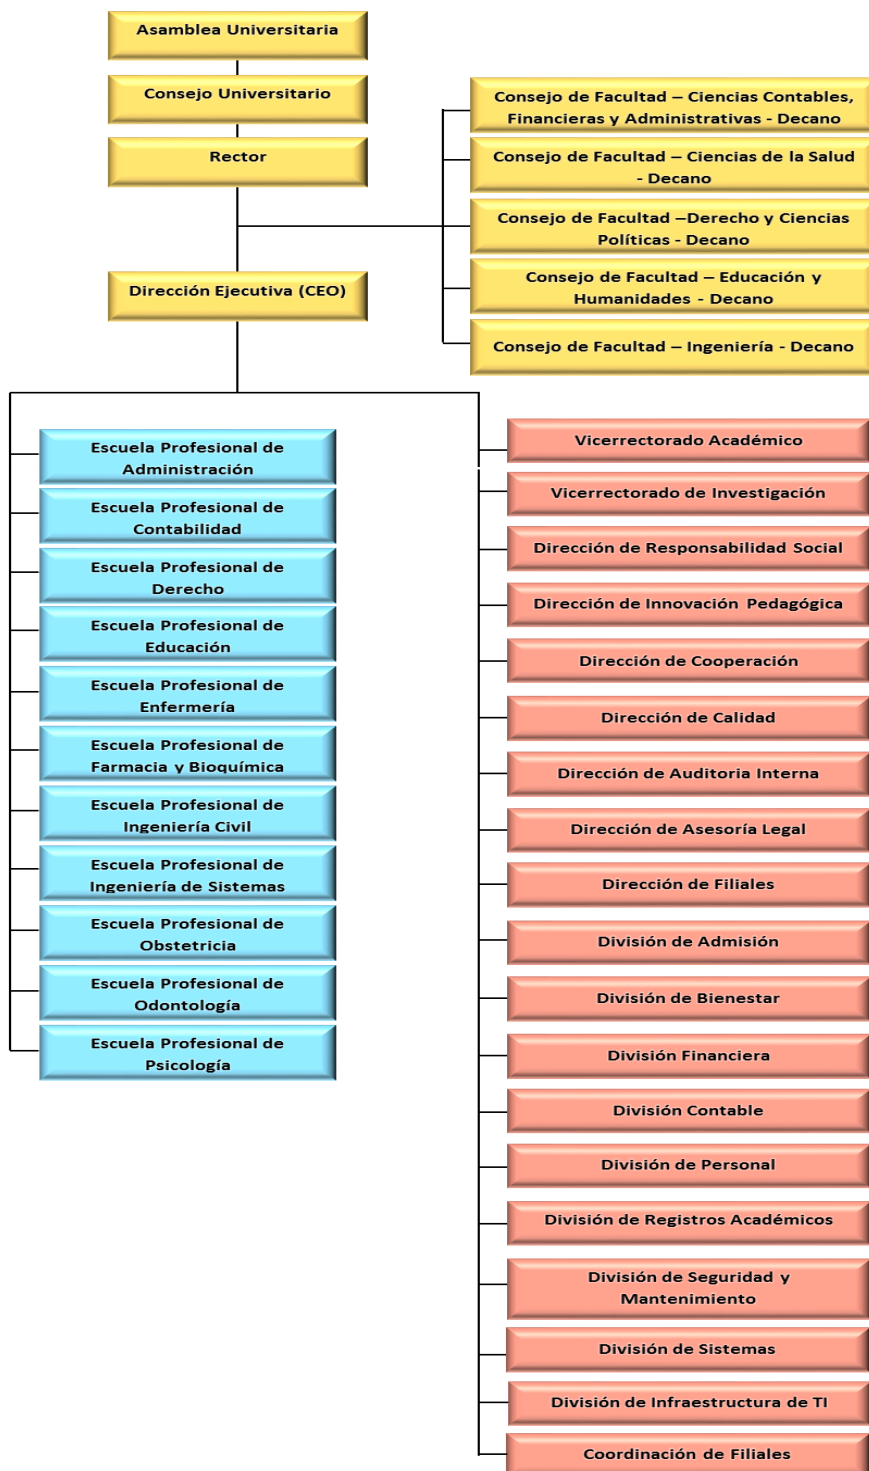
Asamblea Universitaria

Consejo Universitario

Rector

Consejo de Facultad – Ciencias Contables, Financieras y Administrativas - Decano

Consejo de Facultad – Ciencias de la Salud - Decano

Consejo de Facultad –Derecho y Ciencias Políticas - Decano

Consejo de Facultad – Educación y Humanidades - Decano

Consejo de Facultad – Ingeniería - Decano

Dirección Ejecutiva (CEO)

Escuela Profesional de Administración

Escuela Profesional de Contabilidad

Escuela Profesional de Derecho

Escuela Profesional de Educación

Escuela Profesional de Enfermería

Escuela Profesional de Farmacia y Bioquímica

Escuela Profesional de Ingeniería Civil

Escuela Profesional de Ingeniería de Sistemas

Escuela Profesional de Obstetricia

Escuela Profesional de Odontología

Escuela Profesional de Psicología

Vicerrectorado Académico

Vicerrectorado de Investigación

Dirección de Responsabilidad Social

Dirección de Innovación Pedagógica

Dirección de Cooperación

Dirección de Calidad

Dirección de Auditoria Interna

Dirección de Asesoría Legal

Dirección de Filiales

División de Admisión

División de Bienestar

División Financiera

División Contable

División de Personal

División de Registros Académicos

División de Seguridad y Mantenimiento

División de Sistemas

División de Infraestructura de TI

Coordinación de Filiales